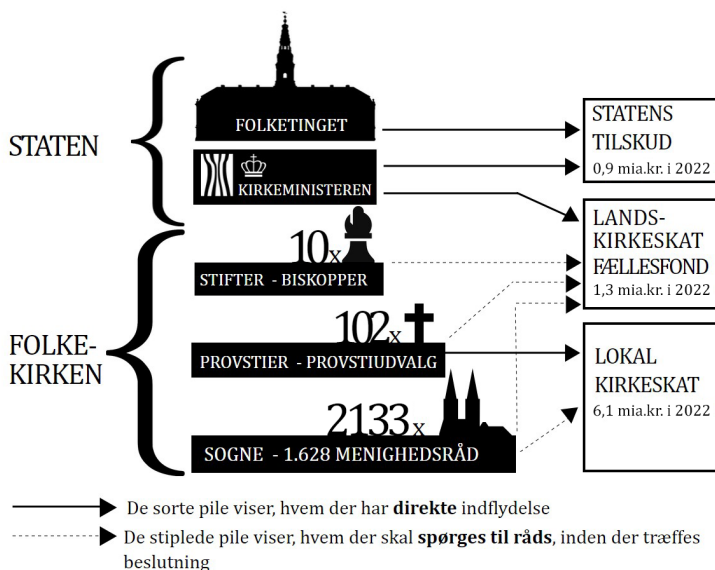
STATEN

FOLKETINGET

KIRKEMINISTEREN

FOLKE-
KIRKEN

10x

STIFTER - BISKOPPER

102x

PROVSTIER - PROVSTIUDVALG

2133x

SOGNE - 1.628 MENIGHEDSRÅD

STATENS TILSKUD
0,9 mia.kr. i 2022

LANDS-KIRKESKAT FÆLLESFOND
1,3 mia.kr. i 2022

LOKAL KIRKESKAT
6,1 mia.kr. i 2022

De sorte pile viser, hvem der har **direkte** indflydelse

De stiplede pile viser, hvem der skal **spørges til råds**, inden der træffes beslutning